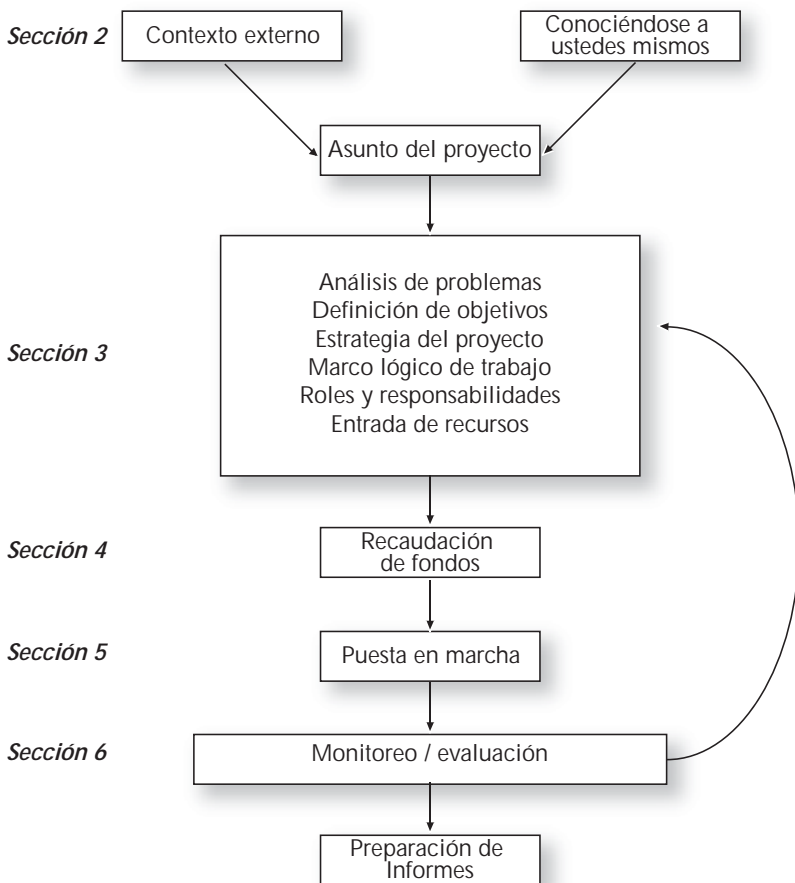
Sección 2

Contexto externo

Conociéndose a ustedes mismos

Asunto del proyecto

Sección 3

Análisis de problemas
Definición de objetivos
Estrategia del proyecto
Marco lógico de trabajo
Roles y responsabilidades
Entrada de recursos

Sección 4

Recaudación de fondos

Sección 5

Puesta en marcha

Sección 6

Monitoreo / evaluación

Preparación de Informes